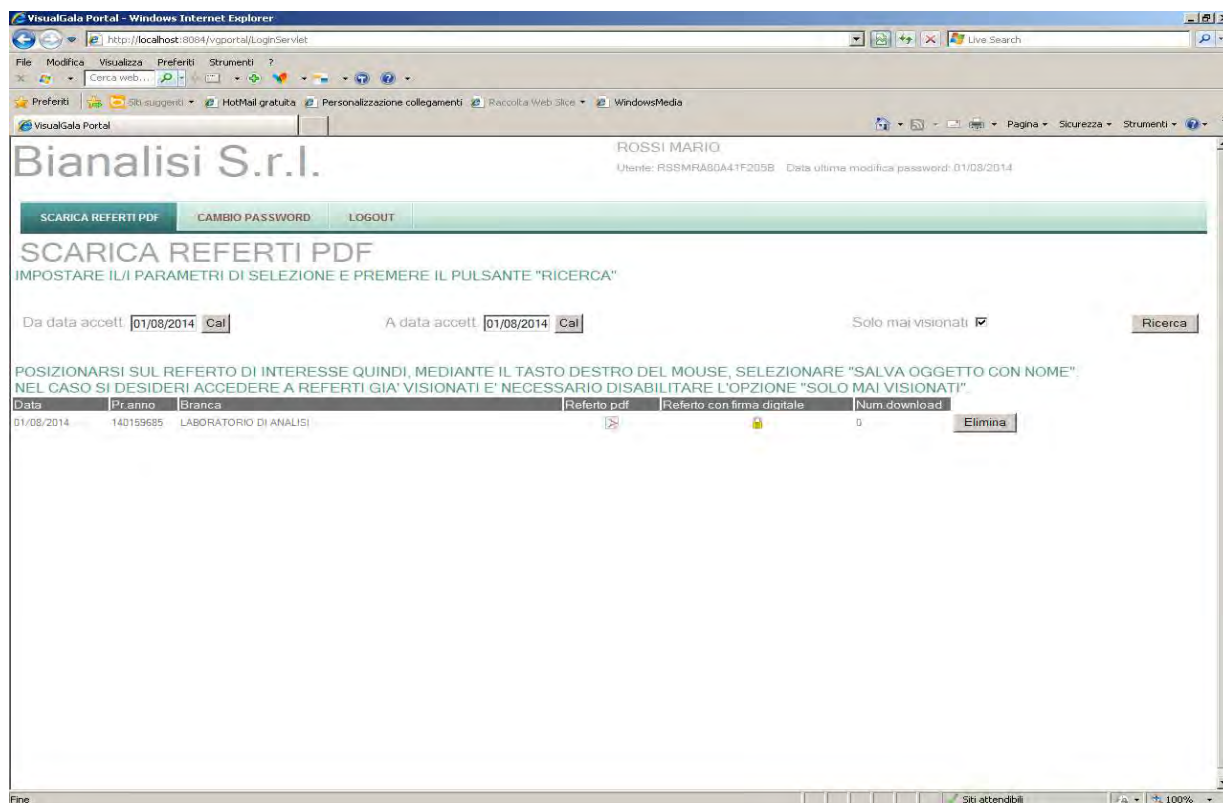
VisualGala Portal - Windows Internet Explorer

http://localhost:8084/vgportal/LoginServlet

Live Search

File Modifica Visualizza Preferiti Strumenti ?

Cerca web...

Preferiti Siti suggeriti HotMail gratuita Personalizzazione collegamenti Raccolta Web Slice WindowsMedia

VisualGala Portal

Pagina Sicurezza Strumenti

Bianalisi S.r.l.

ROSSI MARIO

Utente: RSSMRA80A41F205B Data ultima modifica password: 01/08/2014

SCARICA REFERTI PDF CAMBIO PASSWORD LOGOUT

SCARICA REFERTI PDF

IMPOSTARE IL/I PARAMETRI DI SELEZIONE E PREMERE IL PULSANTE "RICERCA"

Da data accett. 01/08/2014 Cal A data accett. 01/08/2014 Cal Solo mai visionati Ricerca

POSIZIONARSI SUL REFERTO DI INTERESSE QUINDI, MEDIANTE IL TASTO DESTRO DEL MOUSE, SELEZIONARE "SALVA OGGETTO CON NOME".
NEL CASO SI DESIDERI ACCEDERE A REFERTI GIA' VISIONATI E' NECESSARIO DISABILITARE L'OPZIONE "SOLO MAI VISIONATI".

| Data | Pr.anno | Branca | Referto pdf | Referto con firma digitale | Num.download | |
|---|---|---|---|---|---|---|
| 01/08/2014 | 140159685 | LABORATORIO DI ANALISI | | | 0 | Elimina |

Fine

Siti attendibili

100%